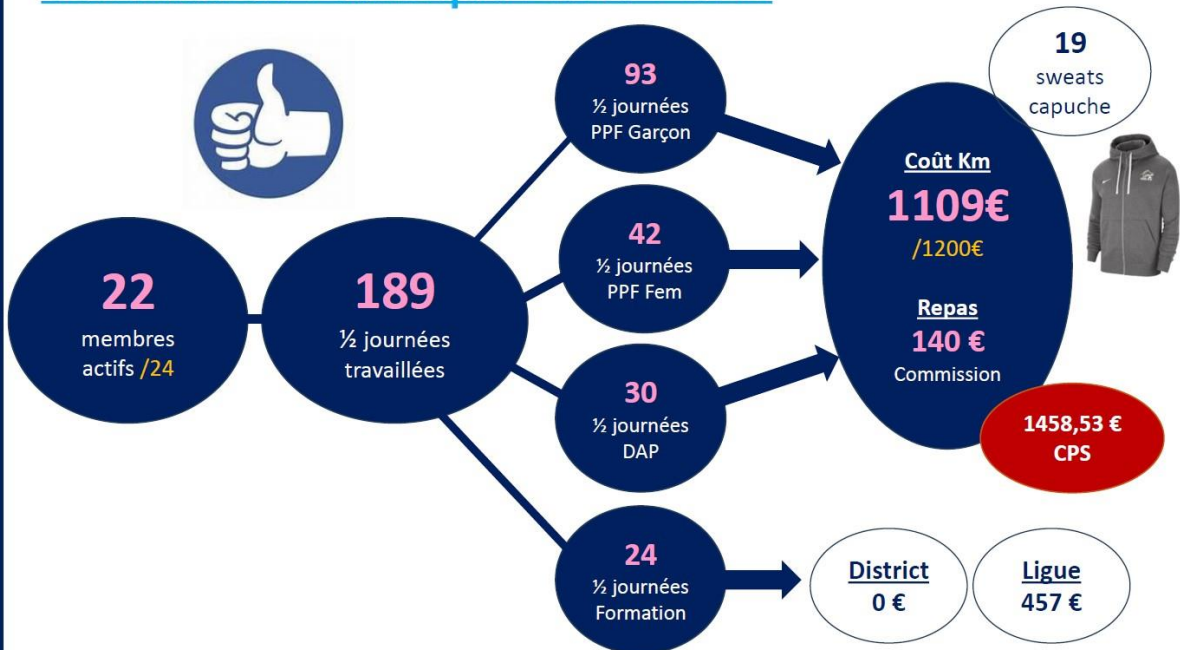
22
membres actifs /24

189
½ journées travaillées

93
½ journées PPF Garçon

42
½ journées PPF Fem

30
½ journées DAP

24
½ journées Formation

19
sweats capuche

Coût Km
1109€
/1200€

Repas
140 €
Commission

1458,53 €
CPS

District
0 €

Ligue
457 €